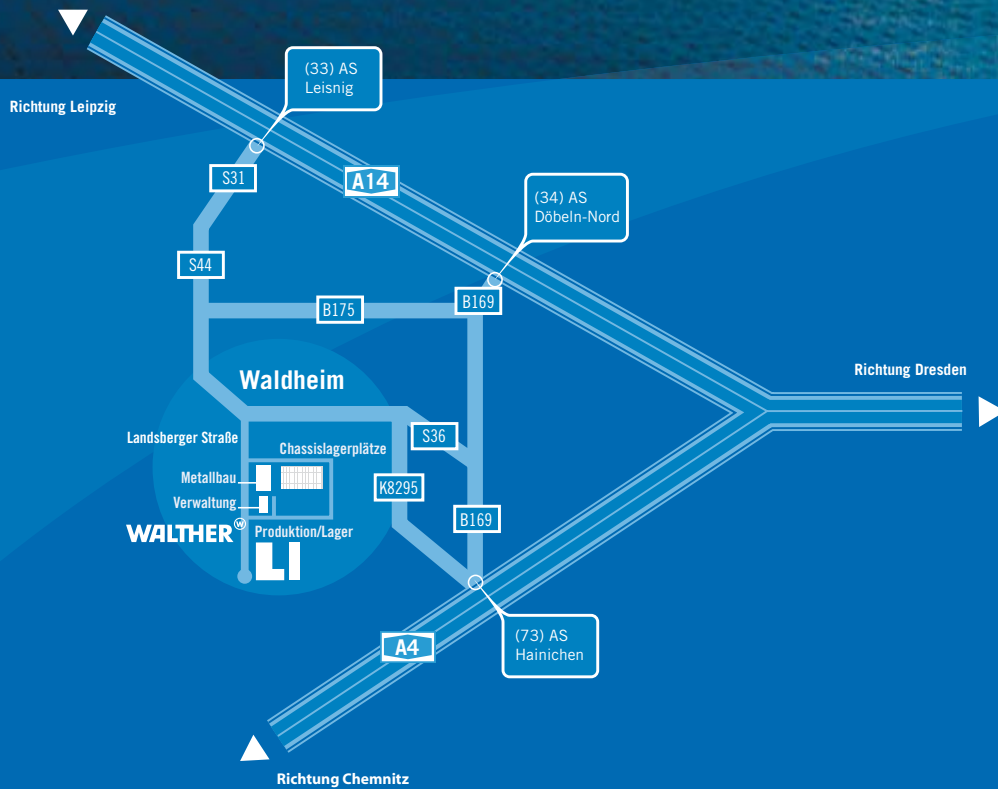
Richtung Leipzig

(33) AS
Leisnig

S31

A14

(34) AS
Döbeln-Nord

S44

B175

B169

Richtung Dresden

Waldheim

Landsberger Straße

Chassislagerplätze

S36

Metallbau

K8295

Verwaltung

WALTHER

Produktion/Lager

B169

(73) AS
Hainichen

A4

Richtung Chemnitz